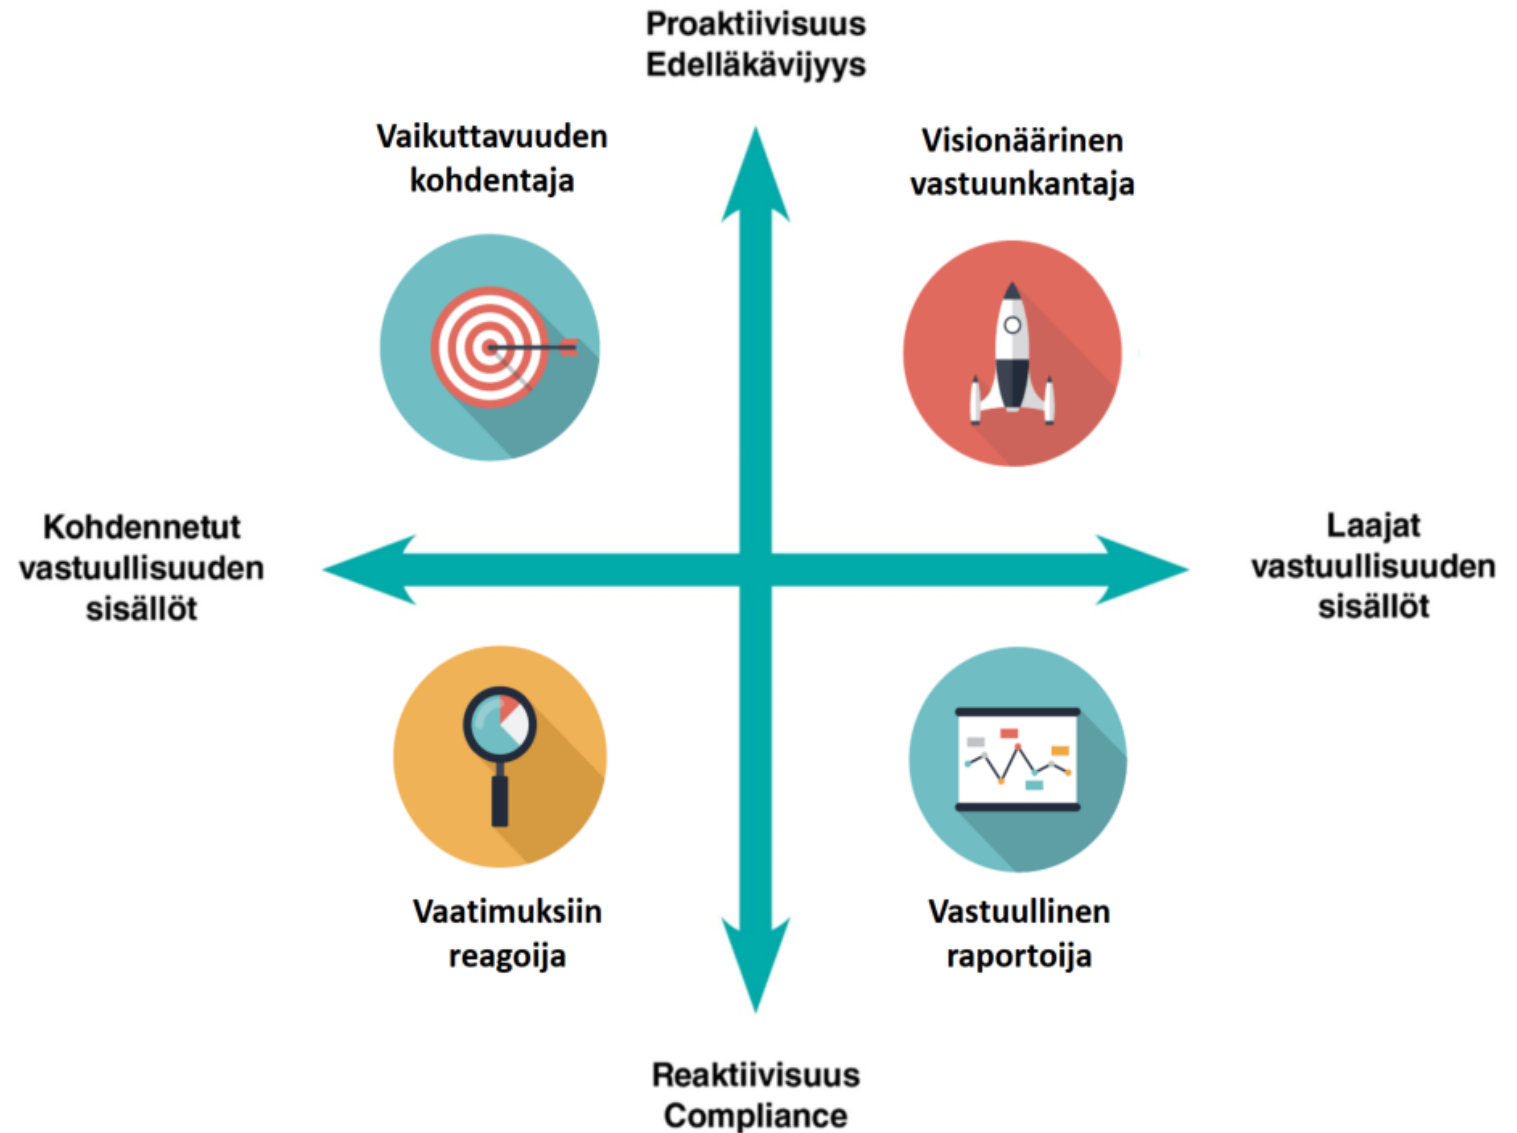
Proaktiivisuus
Edelläkävijyys

Vaikuttavuuden kohdentaja

Visionäärinen vastuunkantaja

Kohdennetut vastuullisuuden sisällöt

Laajat vastuullisuuden sisällöt

Vaatimuksiin reagoija

Vastuullinen raportoija

Reaktiivisuus
Compliance